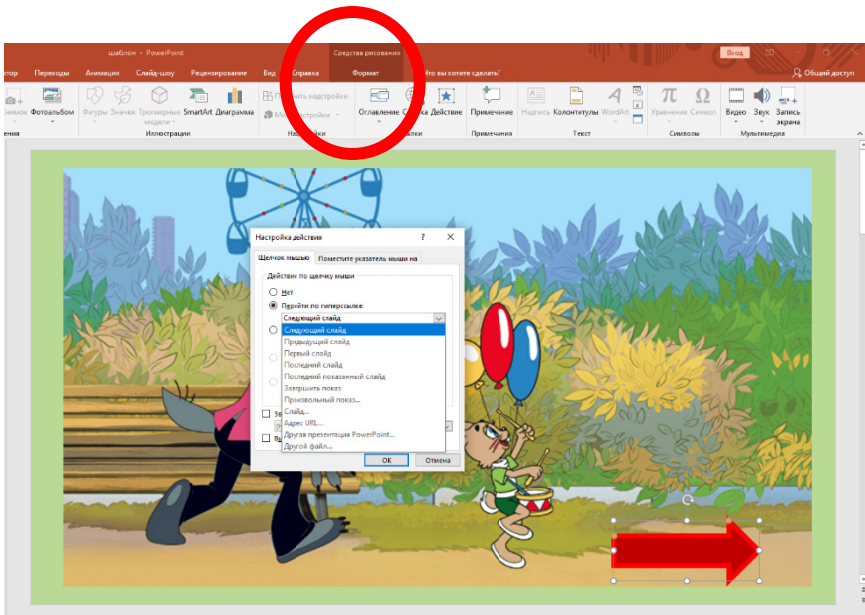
шаблон - PowerPoint

Средства рисования

Вход

стор Переходы Анимация Слайд-шоу Рецензирование Вид Справка Формат Что вы хотите сделать?

Общий доступ

Снимок Фотоальбом Фигуры Значки Трехмерные модели SmartArt Диаграмма Получить надстройки Мои надстройки Оглавление Ссылка Действие Примечание Надпись Колонтитулы WordArt Уравнение Символ Видео Звук Запись экрана

ения Иллюстрации Надстройки Ссылки Примечания Текст Символы Мультимедиа

Настройка действия ? ×

Щелчок мыши Поместите указатель мыши на

Действие по щелчку мыши

Нет

Перейти по гиперссылке:

Следующий слайд

Следующий слайд
Предыдущий слайд
Первый слайд
Последний слайд
Последний показанный слайд
Завершить показ
Произвольный показ...
Слайд...
Адрес URL...
Другая презентация PowerPoint...
Другой файл...

ОК Отмена